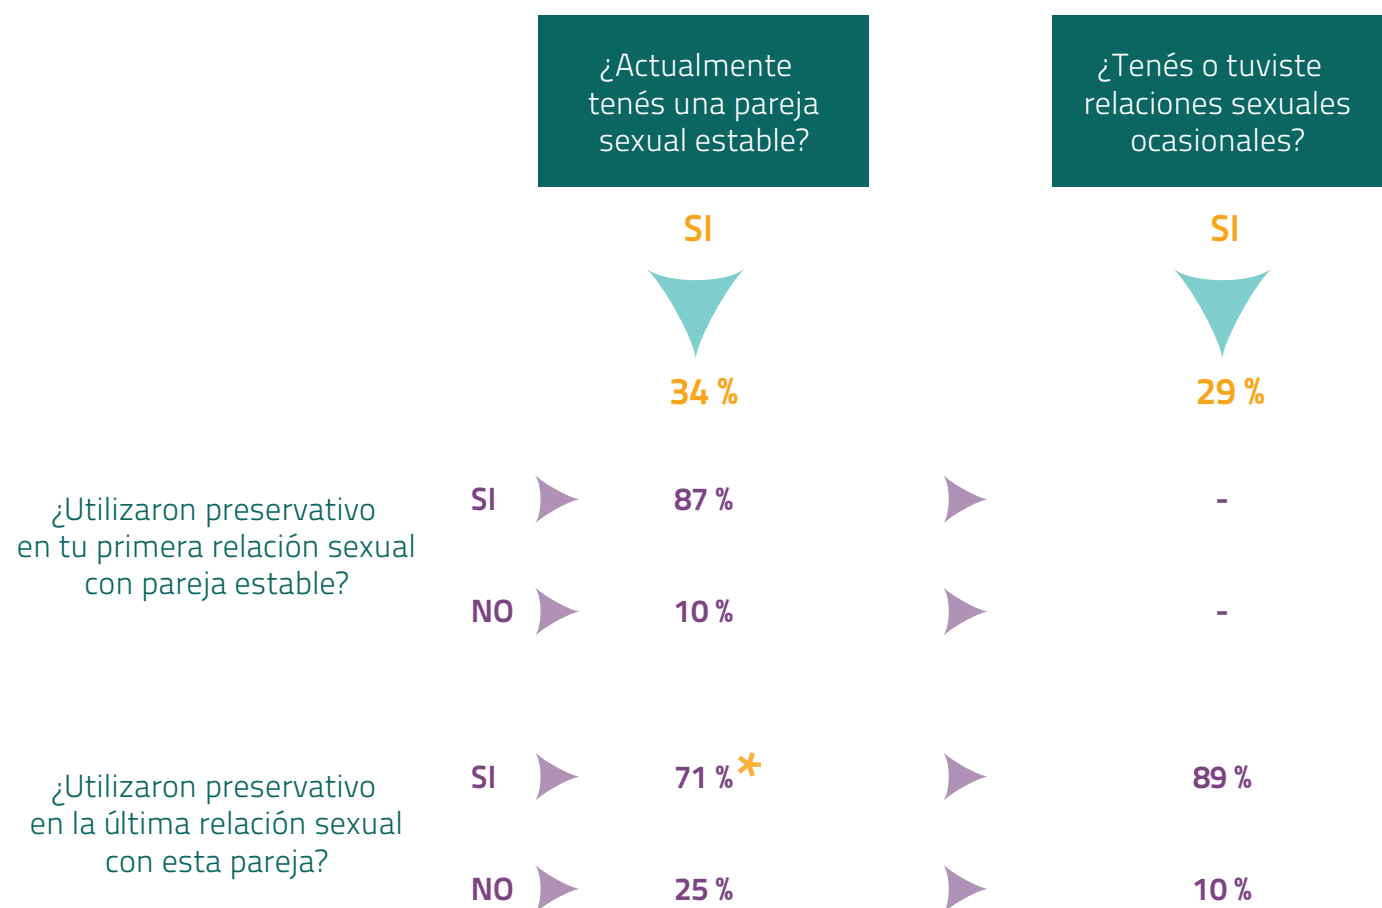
¿Actualmente tenés una pareja sexual estable?

¿Tenés o tuviste relaciones sexuales ocasionales?

SI

SI

34 %

29 %

¿Utilizaron preservativo en tu primera relación sexual con pareja estable?

SI 87 % -

NO 10 % -

¿Utilizaron preservativo en la última relación sexual con esta pareja?

SI 71 % * 89 %

NO 25 % 10 %